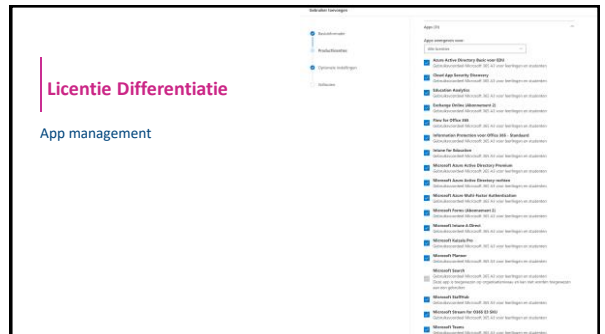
Licentie Differentiatie

App management

Gebruikers toevoegen

Basisinformatie

Productlicenties

Optionele instellingen

Voltooien

Apps (35)

Apps weergeven voor:

Alle licenties

Azure Active Directory Basic voor EDU
Gebruiksvoorwaarden Microsoft 365 A3 voor leerlingen en studenten

Cloud App Security Discovery
Gebruiksvoorwaarden Microsoft 365 A3 voor leerlingen en studenten

Education Analytics
Gebruiksvoorwaarden Microsoft 365 A3 voor leerlingen en studenten

Exchange Online (abonnement 2)
Gebruiksvoorwaarden Microsoft 365 A3 voor leerlingen en studenten

Flow for Office 365
Gebruiksvoorwaarden Microsoft 365 A3 voor leerlingen en studenten

Information Protection voor Office 365 - Standard
Gebruiksvoorwaarden Microsoft 365 A3 voor leerlingen en studenten

Intune for Education
Gebruiksvoorwaarden Microsoft 365 A3 voor leerlingen en studenten

Microsoft Azure Active Directory Premium
Gebruiksvoorwaarden Microsoft 365 A3 voor leerlingen en studenten

Microsoft Azure Active Directory-rechten
Gebruiksvoorwaarden Microsoft 365 A3 voor leerlingen en studenten

Microsoft Azure Multi-Factor Authentication
Gebruiksvoorwaarden Microsoft 365 A3 voor leerlingen en studenten

Microsoft Forms (abonnement 2)
Gebruiksvoorwaarden Microsoft 365 A3 voor leerlingen en studenten

Microsoft Intune A Direct
Gebruiksvoorwaarden Microsoft 365 A3 voor leerlingen en studenten

Microsoft Kaizala Pro
Gebruiksvoorwaarden Microsoft 365 A3 voor leerlingen en studenten

Microsoft Planner
Gebruiksvoorwaarden Microsoft 365 A3 voor leerlingen en studenten

Microsoft Search
Gebruiksvoorwaarden Microsoft 365 A3 voor leerlingen en studenten
Deze app is toegewezen op organisatieniveau en kan niet worden toegewezen aan één gebruiker.

Microsoft StaffHub
Gebruiksvoorwaarden Microsoft 365 A3 voor leerlingen en studenten

Microsoft Stream for O365 E3 SKU
Gebruiksvoorwaarden Microsoft 365 A3 voor leerlingen en studenten

Microsoft Teams
Gebruiksvoorwaarden Microsoft 365 A3 voor leerlingen en studenten